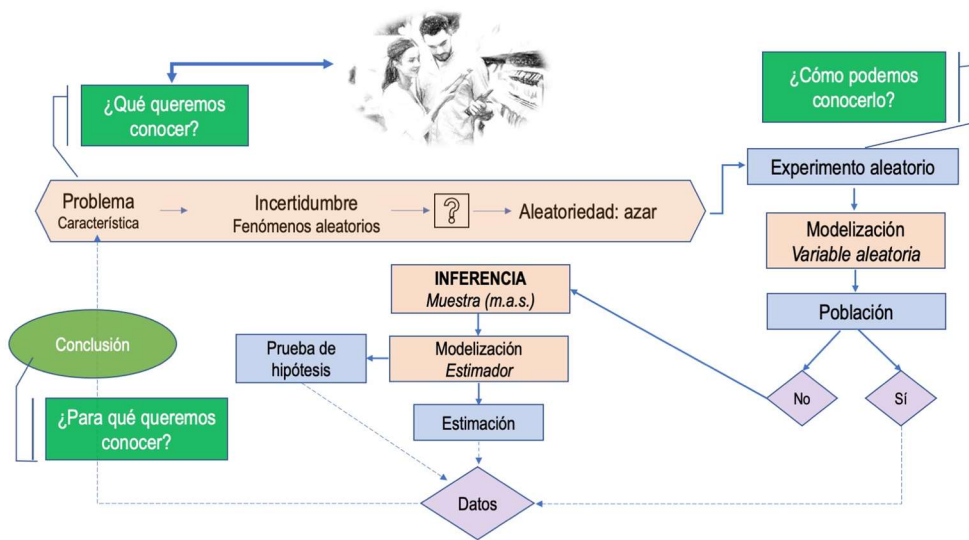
¿Qué queremos conocer?

¿Cómo podemos conocerlo?

Problema
Característica

Incertidumbre
Fenómenos aleatorios

?

Aleatoriedad: azar

Experimento aleatorio

Modelización
*Variable aleatoria*

Población

INFERENCIA
*Muestra (m.a.s.)*

Modelización
*Estimador*

Prueba de hipótesis

Estimación

Conclusión

¿Para qué queremos conocer?

No

Sí

Datos